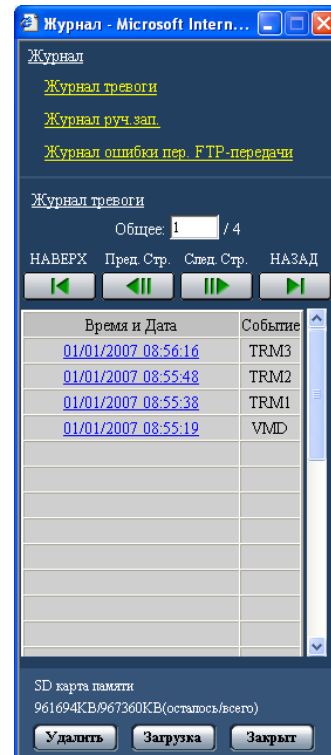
Журнал - Microsoft Intern...

Журнал

Журнал тревоги

Журнал руч.зап.

Журнал ошибки пер. FTP-передачи

Журнал тревоги

Общее: 1 / 4

НАВЕРХ Пред. Стр. След. Стр. НАЗАД

| Время и Дата | Событие |
|---|---|
| 01/01/2007 08:56:16 | TRM3 |
| 01/01/2007 08:55:48 | TRM2 |
| 01/01/2007 08:55:38 | TRM1 |
| 01/01/2007 08:55:19 | VMD |

SD карта памяти
961694KB/967360KB(осталось/всего)

Удалить Загрузка Закрыт